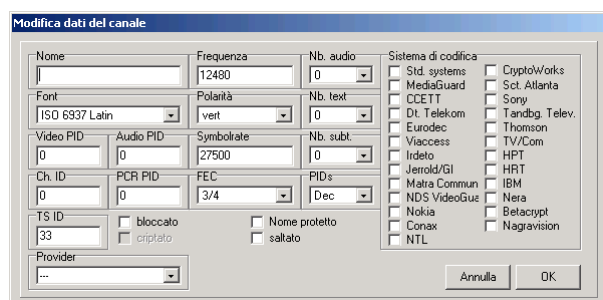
Modifica dati del canale

Nome
Frequenza
12480
Nb. audio
0
Font
ISO 6937 Latin
Polarità
vert
Nb. text
0
Video PID
0
Audio PID
0
Symbolrate
27500
Nb. subt.
0
Ch. ID
0
PCR PID
0
FEC
3/4
PIDs
Dec
TS ID
33
bloccato
criptato
Nome protetto
saltato
Provider
---

Sistema di codifica
Std. systems
MediaGuard
CCETT
Dt. Telekom
Eurodec
Viaccess
Irdeto
Jerrold/GI
Matra Commun
NDS VideoGua
Nokia
Conax
NTL
CryptoWorks
Sct. Atlanta
Sony
Tandbg. Telev.
Thomson
TV/Com
HPT
HRT
IBM
Nera
Betacrypt
Nagravision

Annulla
OK